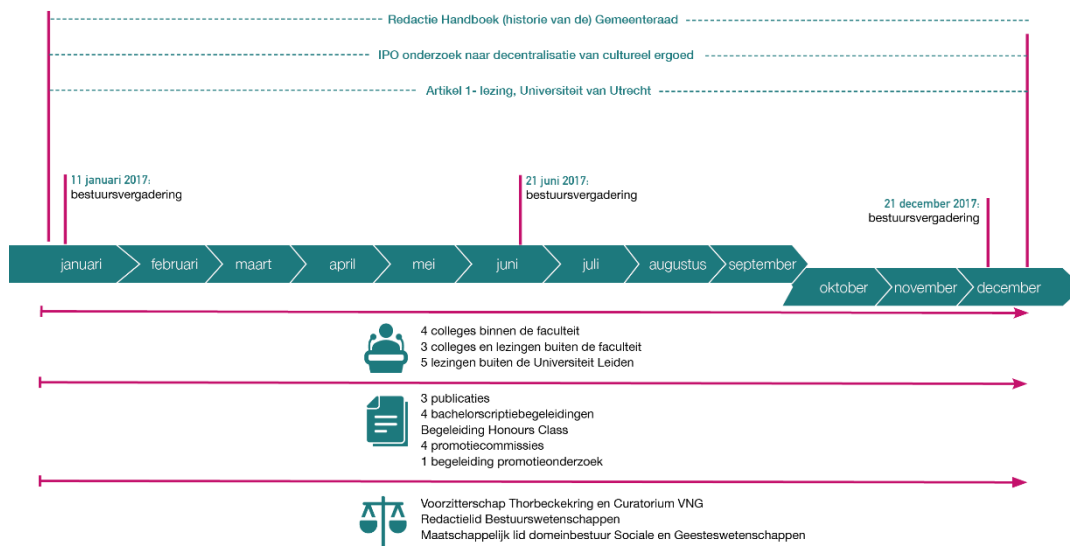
Redactie Handboek (historie van de) Gemeenteraad

IPO onderzoek naar decentralisatie van cultureel ergoed

Artikel 1- lezing, Universiteit van Utrecht

11 januari 2017:
bestuursvergadering

21 juni 2017:
bestuursvergadering

21 december 2017:
bestuursvergadering

januari
februari
maart
april
mei
juni
juli
augustus
september
oktober
november
december

4 colleges binnen de faculteit
3 colleges en lezingen buiten de faculteit
5 lezingen buiten de Universiteit Leiden

3 publicaties
4 bachelorscriptiebegeleidingen
Begeleiding Honours Class
4 promotiecommissies
1 begeleiding promotieonderzoek

Voorzitterschap Thorbeckekring en Curatorium VNG
Redactielid Bestuurswetenschappen
Maatschappelijk lid domeinbestuur Sociale en Geesteswetenschappen